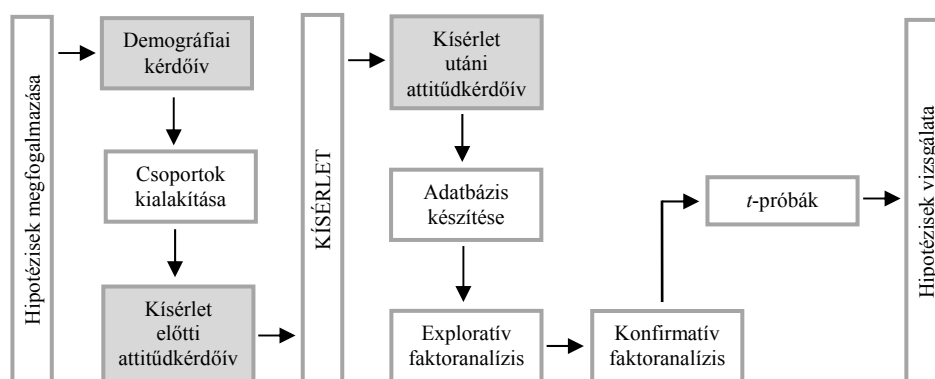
Hipotézisek megfogalmazása

Demográfiai kérdőív

Csoportok kialakítása

Kísérlet előtti attitűdkérdőív

KÍSÉRLET

Kísérlet utáni attitűdkérdőív

Adatbázis készítése

Exploratív faktoranalízis

Konfirmatív faktoranalízis

*t*-próbák

Hipotézisek vizsgálata